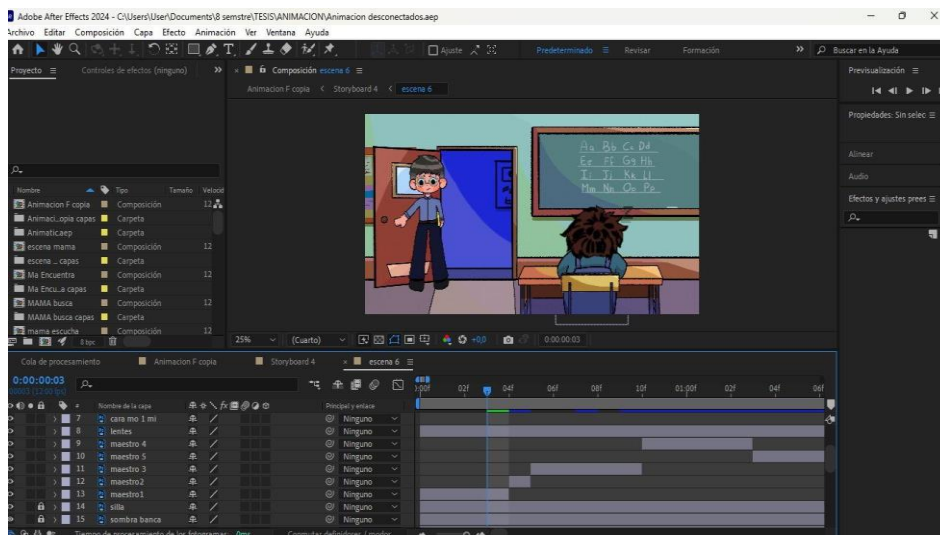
Adobe After Effects 2024 - C:\Users\User\Documents\8 semstre\TESIS\ANIMACION\Animacion desconectados.aep

Archivo Editar Composición Capa Efecto Animación Ver Ventana Ayuda

Ajuste Predeterminado Revisar Formación Buscar en la Ayuda

Proyecto ≡ Controles de efectos (ninguno) Composición escena 6 ≡

Animacion F copia < Storyboard 4 < escena 6

Previsualización ≡

Propiedades: Sin selec ≡

Alinear

Audio

Efectos y ajustes prees ≡

| Nombre | Tipo | Tamaño | Velocid |
|---|---|---|---|
| Animacion F copia | Composición | | 12 |
| Animaci...opia capas | Carpeta | | |
| Animatic.aep | Carpeta | | |
| escena mama | Composición | | 12 |
| escena _ capas | Carpeta | | |
| Ma Encuentra | Composición | | 12 |
| Ma Encu...a capas | Carpeta | | |
| MAMA busca | Composición | | 12 |
| MAMA busca capas | Carpeta | | |
| mama escucha | Composición | | 12 |

Aa Bb Cc Dd
Ee Ff Gg Hh
Ii Jj Kk Ll
Mm Nn Oo Pp

8 bpc

25% (Cuarto) +0,0 0:00:00:03

Cola de procesamiento Animacion F copia Storyboard 4 escena 6 ≡

0:00:00:03
00003 (12.00 fps)

:00f 02f 04f 06f 08f 10f 01:00f 02f 04f 06f

| # | Nombre de la capa | Principal y enlace |
|---|---|---|
| 7 | cara mo 1 mi | Ninguno |
| 8 | lentes | Ninguno |
| 9 | maestro 4 | Ninguno |
| 10 | maestro 5 | Ninguno |
| 11 | maestro 3 | Ninguno |
| 12 | maestro2 | Ninguno |
| 13 | maestro1 | Ninguno |
| 14 | silla | Ninguno |
| 15 | sombra banca | Ninguno |

Tiempo de procesamiento de los fotogramas: 0ms Conmutar definidores / modos